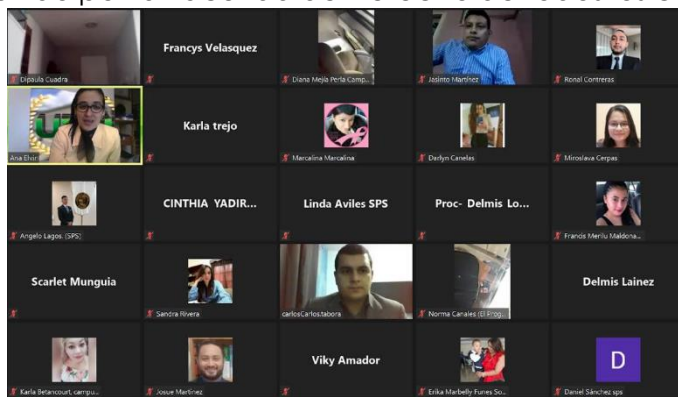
Dipaula Cuadra

Francys Velasquez

Diana Mejia Perla Camp...

Jasinto Martinez

Ronal Contreras

Ana Elvir

Karla trejo

Marcelina Marcelina

Darlyn Canelas

Miroslava Cerpas

Angelo Lagos (SPS)

CINTHIA YADIR...

Linda Aviles SPS

Proc- Delmis Lo...

Francis Merilu Maldona...

Scarlet Munguia

Sandra Rivera

carlosCarlos.tabora

Norma Canales (El Prog...

Delmis Lainez

Karla Betancourt, campu...

Josue Martinez

Viky Amador

Erika Marbelly Funes So...

D

Daniel Sánchez sps